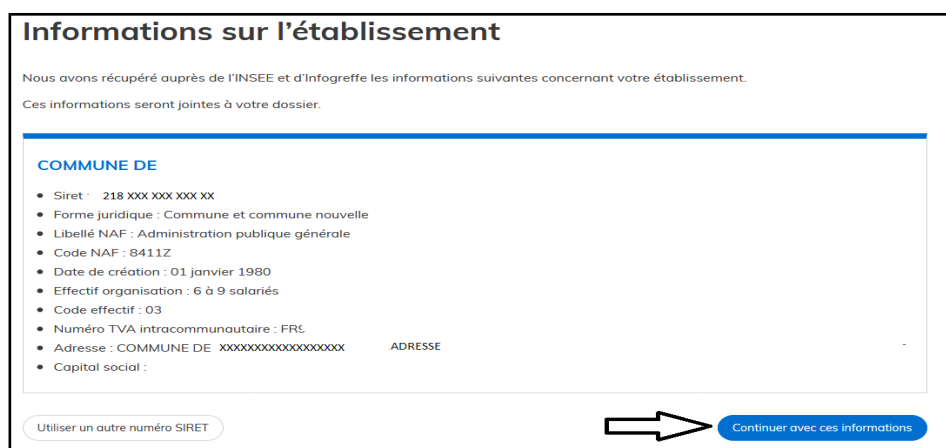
Informations sur l'établissement

Nous avons récupéré auprès de l'INSEE et d'Infogreffe les informations suivantes concernant votre établissement.

Ces informations seront jointes à votre dossier.

COMMUNE DE

- Siret : 218 XXX XXX XXX XX
- Forme juridique : Commune et commune nouvelle
- Libellé NAF : Administration publique générale
- Code NAF : 8411Z
- Date de création : 01 janvier 1980
- Effectif organisation : 6 à 9 salariés
- Code effectif : 03
- Numéro TVA intracommunautaire : FR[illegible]
- Adresse : COMMUNE DE XXXXXXXXXXXXXXXXXX ADRESSE
- Capital social :

Utiliser un autre numéro SIRET

Continuer avec ces informations